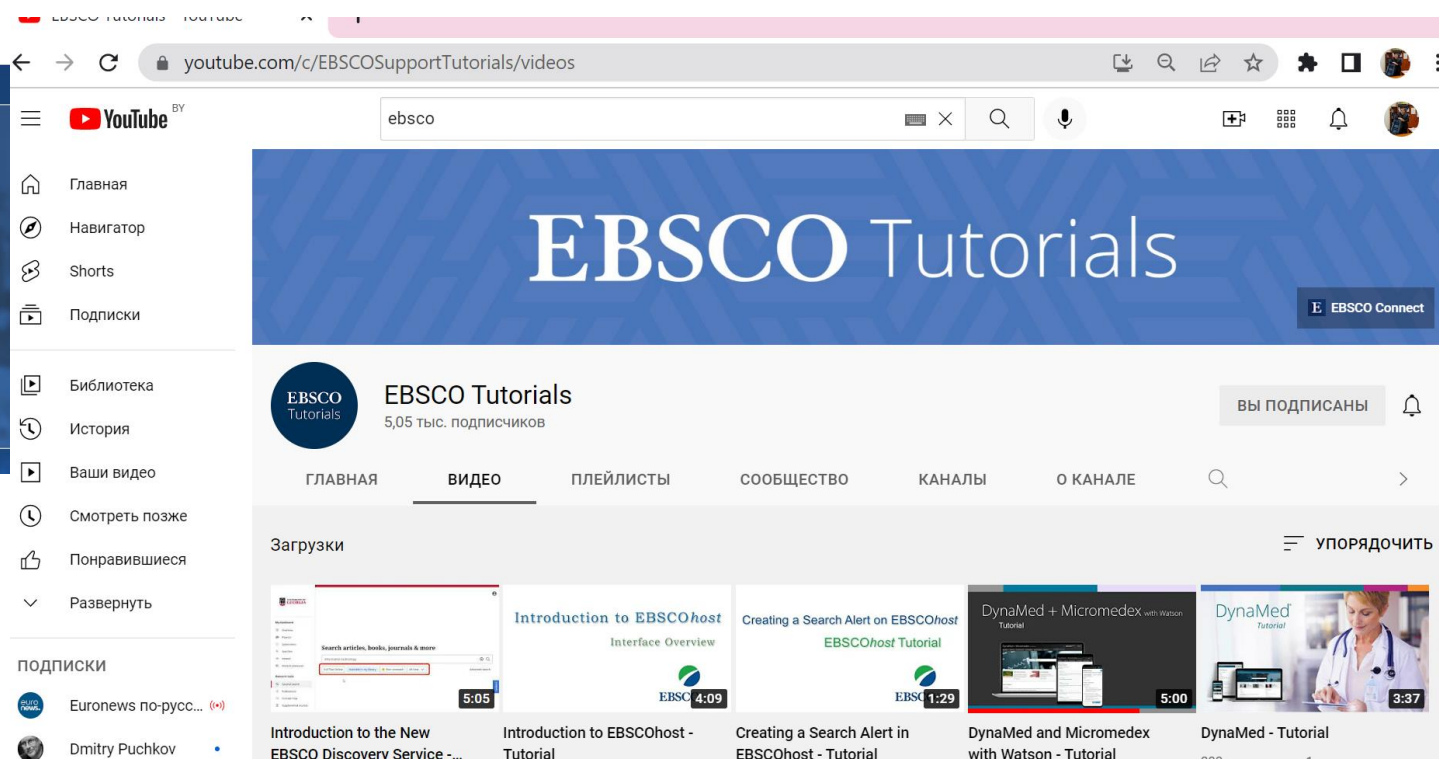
EBSCO Tutorials - YouTube

youtube.com/c/EBSCOSupportTutorials/videos

YouTube BY

ebsco

Главная
Навигатор
Shorts
Подписки
Библиотека
История
Ваши видео
Смотреть позже
Понравившиеся
Развернуть

ПОДПИСКИ
Euronews по-русс...
Dmitry Puchkov

EBSCO Tutorials

EBSCO Connect

EBSCO Tutorials

EBSCO Tutorials
5,05 тыс. подписчиков

ВЫ ПОДПИСАНЫ

ГЛАВНАЯ
ВИДЕО
ПЛЕЙЛИСТЫ
СООБЩЕСТВО
КАНАЛЫ
О КАНАЛЕ

Загрузки

УПОРЯДОЧИТЬ

Search articles, books, journals & more

5:05
Introduction to the New EBSCO Discovery Service -...

Introduction to EBSCOhost
Interface Overview
EBSC
4:09
Introduction to EBSCOhost - Tutorial

Creating a Search Alert on EBSCOhost
EBSCOhost Tutorial
EBSC
1:29
Creating a Search Alert in EBSCOhost - Tutorial

DynaMed + Micromedex with Watson
Tutorial
5:00
DynaMed and Micromedex with Watson - Tutorial

DynaMed
Tutorial
3:37
DynaMed - Tutorial